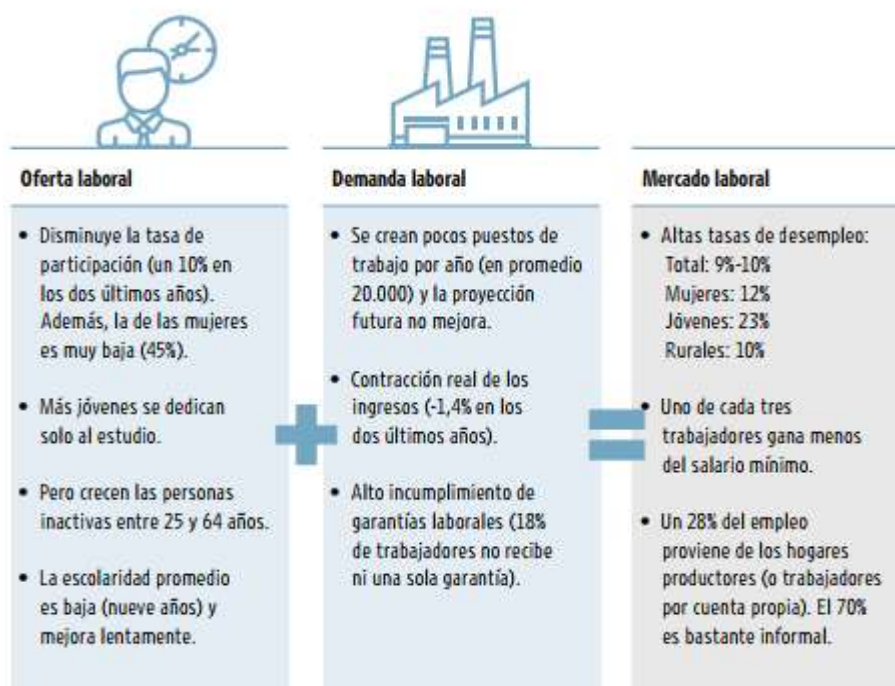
Oferta laboral

• Disminuye la tasa de participación (un 10% en los dos últimos años). Además, la de las mujeres es muy baja (45%).

• Más jóvenes se dedican solo al estudio.

• Pero crecen las personas inactivas entre 25 y 64 años.

• La escolaridad promedio es baja (nueve años) y mejora lentamente.

Demanda laboral

• Se crean pocos puestos de trabajo por año (en promedio 20.000) y la proyección futura no mejora.

• Contracción real de los ingresos (-1,4% en los dos últimos años).

• Alto incumplimiento de garantías laborales (18% de trabajadores no recibe ni una sola garantía).

Mercado laboral

• Altas tasas de desempleo:
Total: 9%-10%
Mujeres: 12%
Jóvenes: 23%
Rurales: 10%

• Uno de cada tres trabajadores gana menos del salario mínimo.

• Un 28% del empleo proviene de los hogares productores (o trabajadores por cuenta propia). El 70% es bastante informal.